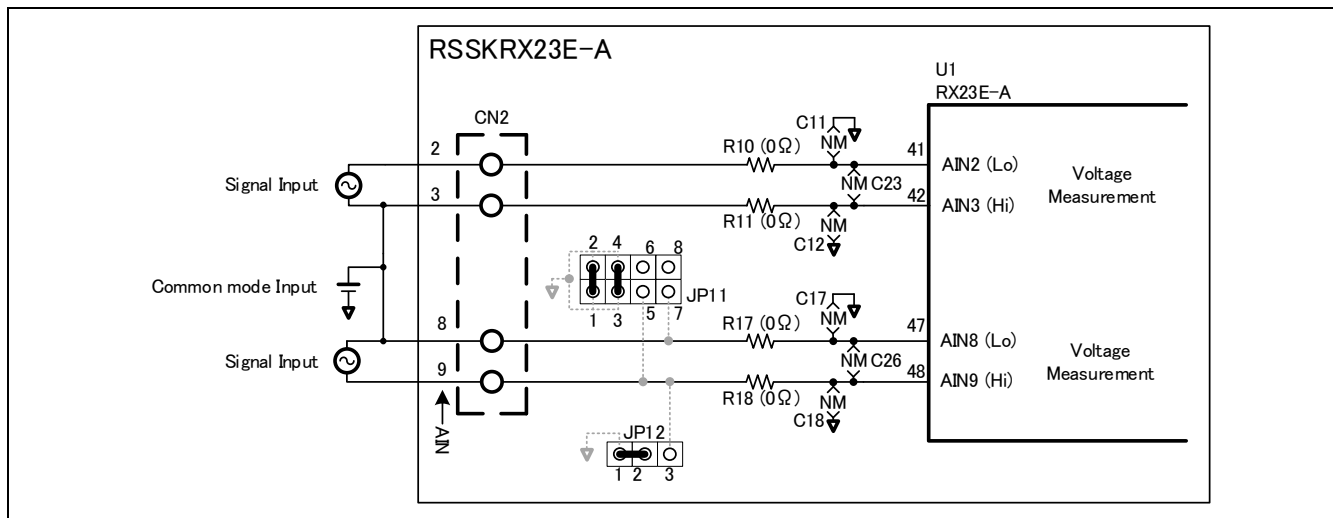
RSSKRX23E-A

U1
RX23E-A

CN2

C11
NM

2
R10 (0Ω)
41
AIN2 (Lo)
Voltage Measurement
Signal Input
NM C23
3
R11 (0Ω)
42
AIN3 (Hi)
NM
C12

2 4 6 8
Common mode Input
JP11
1 3 5 7
C17
NM

8
R17 (0Ω)
47
AIN8 (Lo)
Voltage Measurement
Signal Input
NM C26
9
R18 (0Ω)
48
AIN9 (Hi)
NM
C18
AIN

JP12
1 2 3